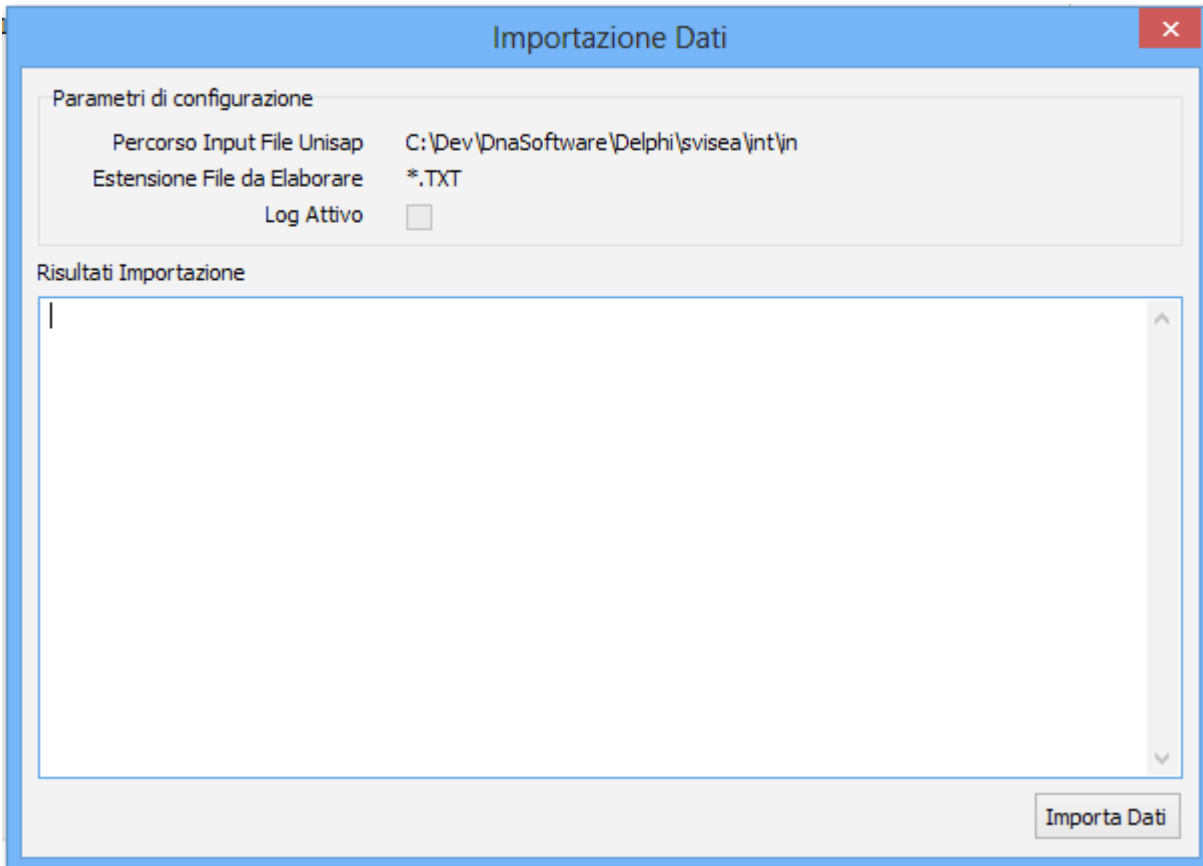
Importazione Dati

Parametri di configurazione

Percorso Input File Unisap C:\Dev\DnaSoftware\Delphi\svisea\int\in

Estensione File da Elaborare *.TXT

Log Attivo

Risultati Importazione

Importa Dati